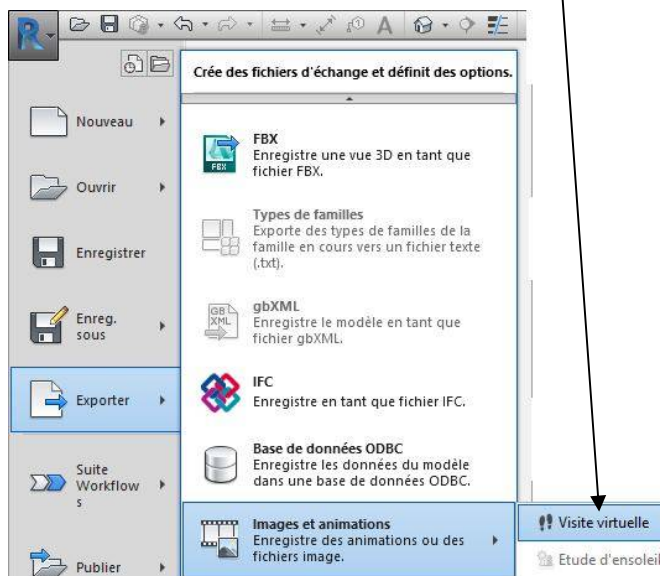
Crée des fichiers d'échange et définit des options.

Nouveau

Ouvrir

Enregistrer

Enreg. sous

Exporter

Suite Workflows

Publier

FBX
Enregistre une vue 3D en tant que fichier FBX.

Types de familles
Exporte des types de familles de la famille en cours vers un fichier texte (.txt).

gbXML
Enregistre le modèle en tant que fichier gbXML.

IFC
Enregistre en tant que fichier IFC.

Base de données ODBC
Enregistre les données du modèle dans une base de données ODBC.

Images et animations
Enregistre des animations ou des fichiers image.

Visite virtuelle

Etude d'ensoleil